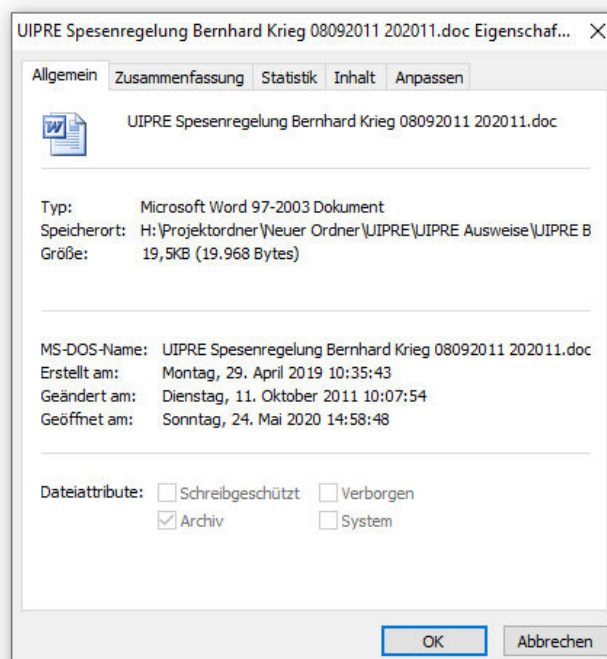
UIPRE Spesenregelung Bernhard Krieg 08092011 202011.doc Eigenschaf... ×

Allgemein Zusammenfassung Statistik Inhalt Anpassen

UIPRE Spesenregelung Bernhard Krieg 08092011 202011.doc

Typ: Microsoft Word 97-2003 Dokument
Speicherort: H:\Projektordner\Neuer Ordner\UIPRE\UIPRE Ausweise\UIPRE B
Größe: 19,5KB (19.968 Bytes)

MS-DOS-Name: UIPRE Spesenregelung Bernhard Krieg 08092011 202011.doc
Erstellt am: Montag, 29. April 2019 10:35:43
Geändert am: Dienstag, 11. Oktober 2011 10:07:54
Geöffnet am: Sonntag, 24. Mai 2020 14:58:48

Dateiattribute: Schreibgeschützt Verborgen
Archiv System

OK Abbrechen